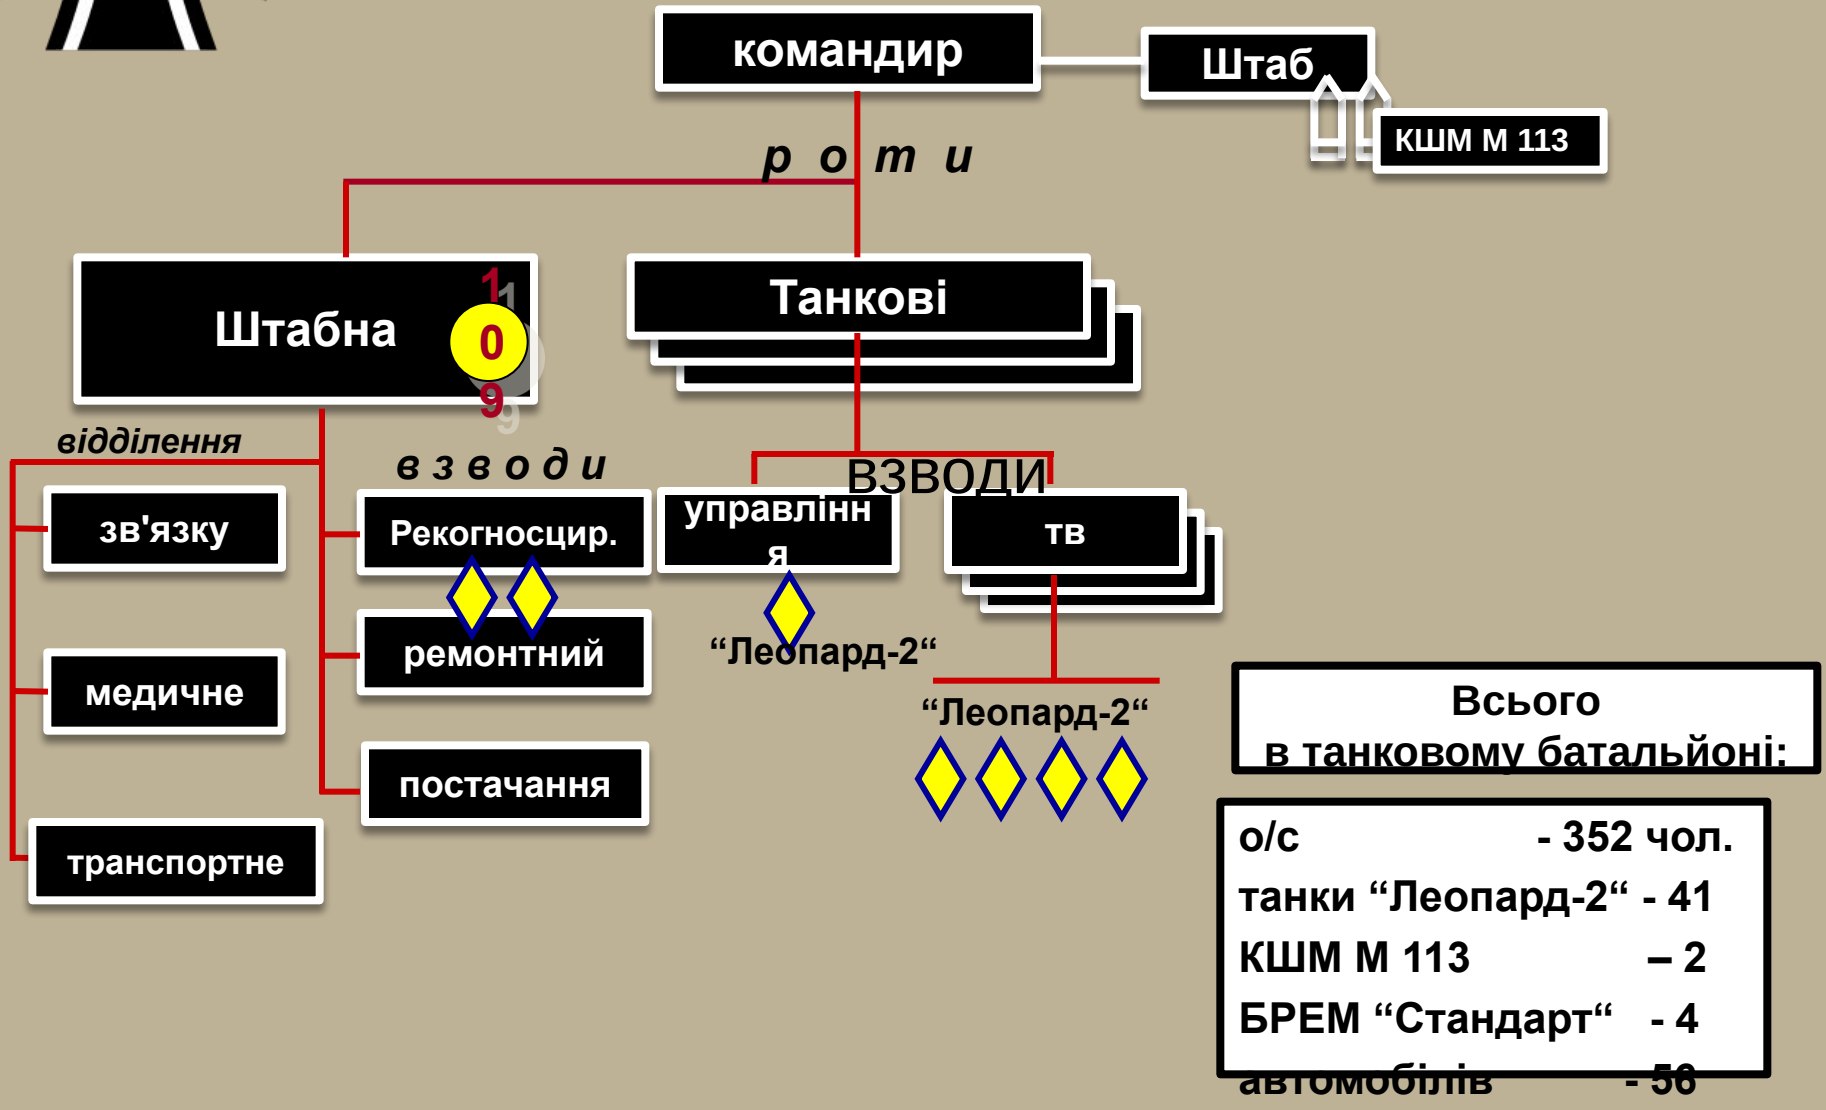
командир

Штаб

КШМ М 113

р о т и

Штабна

1
0
9

Танкові

відділення

в з в о д и

ВЗВОДИ

зв'язку

Рекогносцир.

управлінн я

тв

медичне

ремонтний

“Леопард-2“

“Леопард-2“

постачання

транспортне

Всього
в танковому батальйоні:

| о/с | - 352 чол. |
|---|---|
| танки “Леопард-2“ | - 41 |
| КШМ М 113 | – 2 |
| БРЕМ “Стандарт“ | - 4 |
| автомобілів | - 56 |